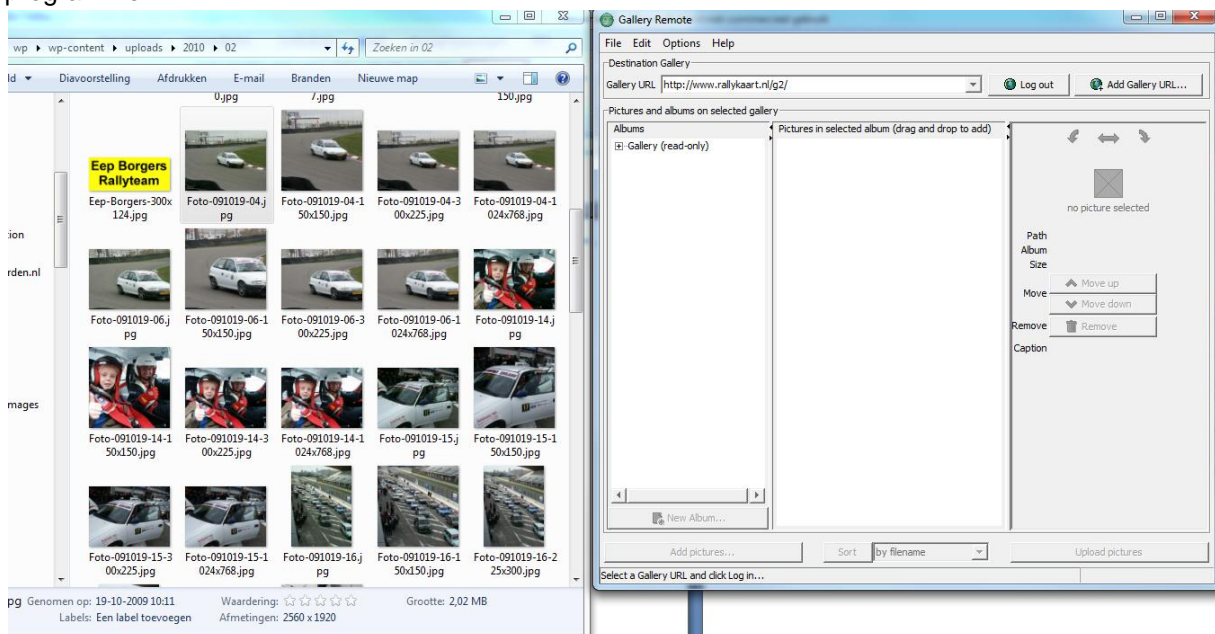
wp ▸ wp-content ▸ uploads ▸ 2010 ▸ 02

Zoeken in 02

ld ▾ Diavoorstelling Afdrukken E-mail Branden Nieuwe map

0.jpg 7.jpg 150.jpg

Eep Borgers Rallyteam

Eep-Borgers-300x124.jpg Foto-091019-04.jpg Foto-091019-04-150x150.jpg Foto-091019-04-300x225.jpg Foto-091019-04-1024x768.jpg

ion

rden.nl

Foto-091019-06.jpg Foto-091019-06-150x150.jpg Foto-091019-06-300x225.jpg Foto-091019-06-1024x768.jpg Foto-091019-14.jpg

mages

Foto-091019-14-150x150.jpg Foto-091019-14-300x225.jpg Foto-091019-14-1024x768.jpg Foto-091019-15.jpg Foto-091019-15-150x150.jpg

Foto-091019-15-300x225.jpg Foto-091019-15-1024x768.jpg Foto-091019-16.jpg Foto-091019-16-150x150.jpg Foto-091019-16-225x300.jpg

pg Genomen op: 19-10-2009 10:11 Waardering: ☆☆☆☆☆ Grootte: 2,02 MB
Labels: Een label toevoegen Afmetingen: 2560 x 1920

Gallery Remote

File Edit Options Help

Destination Gallery

Gallery URL http://www.rallykaart.nl/g2/

Log out

Add Gallery URL...

Pictures and albums on selected gallery

Albums

Gallery (read-only)

Pictures in selected album (drag and drop to add)

no picture selected

Path
Album
Size
Move
Move up
Move down
Remove
Remove
Caption

New Album...

Add pictures...

Sort

by filename

Upload pictures

Select a Gallery URL and click Log in...